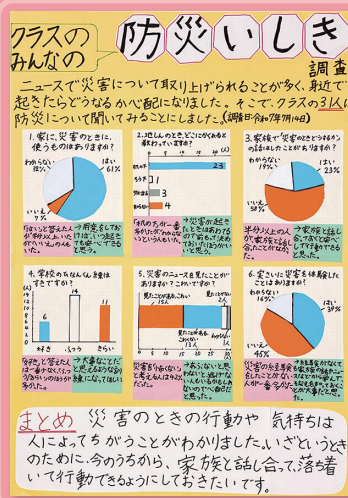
クラスのみんなの 防災いしき 調査

ニュースで災害について取り上げられることが多く、身近で起きたらどうなるか心配になりました。そこで、クラスの31人に防災について聞いてみることにしました。(調査日：令和7年7月10日)

1. 家に災害のときに使うものはありますか?

はい 61%
わからない 16%
いいえ 23%

「はい」と答えた人が半分以上だったけど、わからない人もいるのでもう少し考えてみたい。

「ある」と答えた人の中には家族で確認したことがある人もいた。

2. ひなんのときに、どこにひなんするか家族で話していますか?

23
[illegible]
3
4

「決めてある」と答えた人が多かった。でも「決めていない」人もいるので家族で話し合うといいと思う。

「わからない」と答えた人もいるので学校からのおしらせなどを見るといいと思う。

3. 家族で「災害のときどうするか」の話をしたことがありますか?

わからない 19%
はい 23%
いいえ 58%

半分以上の人が家族と話し合っていないことが分かった。

家族と話し合っておくと、いざというときに安心できると思う。

4. 学校のひなんくんれんはまじめにできていますか?

6
14
11
できた ふつう まあまあ

ひなんくんれんではふざけずにしっかりと行動することが大切だと思う。

「できた」と答えた人は少なかったので次のくんれんではがんばりたい。

5. 災害のニュースを見たことがありますか? これからですか?

見たことがある(こわい)
見たことがない(わからない)
0 5 10 15 20 25 30

こわいと思った人が多かった。知ることで準備ができると思う。

ニュースを見ると知らないことも分かるので見ておくといいと思う。

6. 実さいに災害を体験したことがありますか?

わからない 16%
はい 39%
いいえ 45%

災害を体験したことがある人が思ったより多かった。

大きな災害がなくても、小さな災害を体験した人がいる。

まとめ 災害のときの行動や気持ちは人によってちがうことがわかりました。いざというときのために、今のうちから、家族と話し合って、落ち着いて行動できるようにしておきたいです。